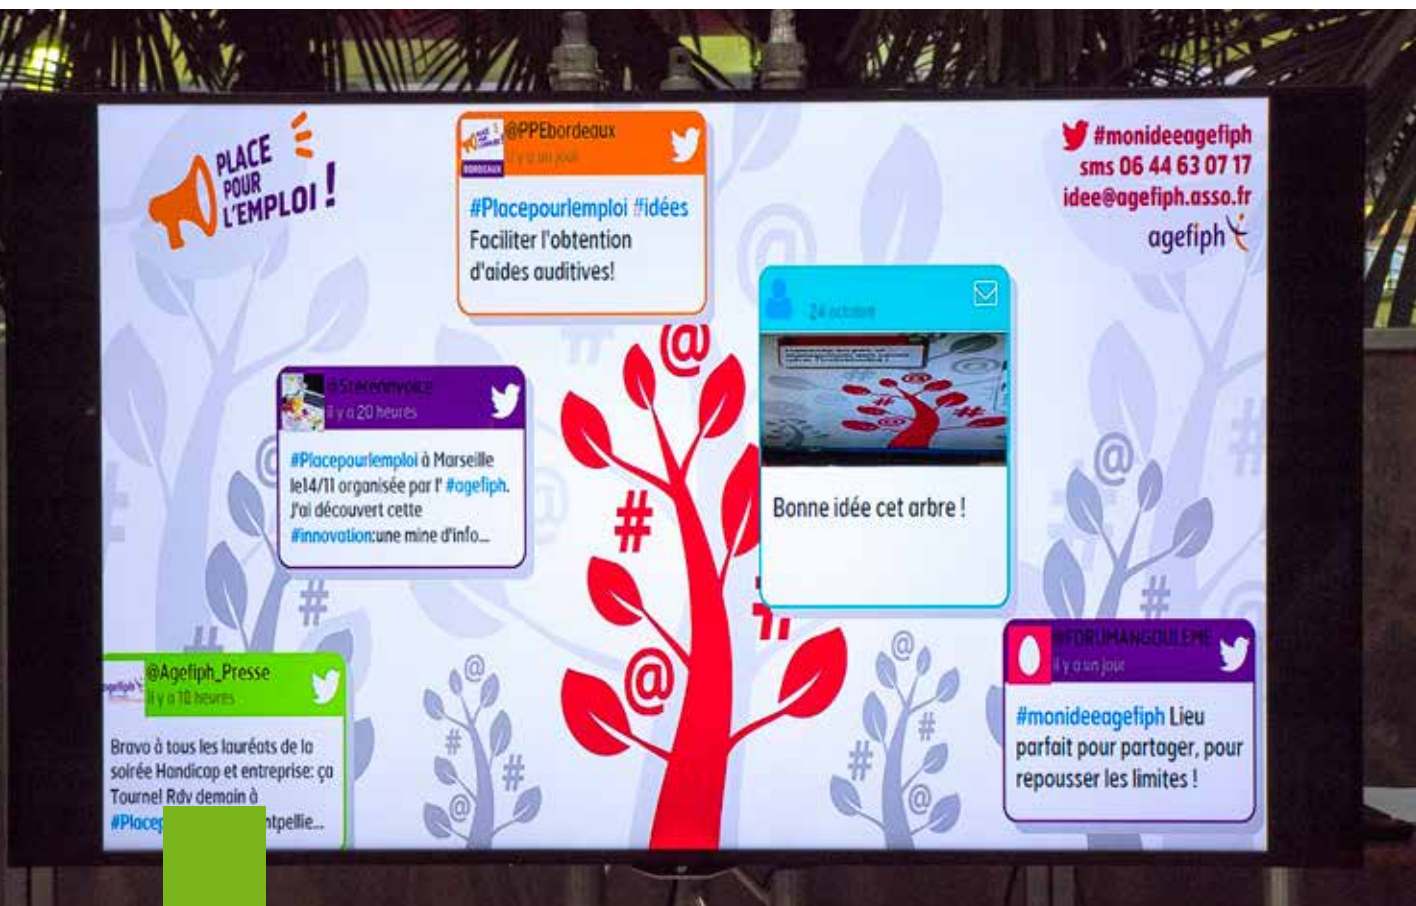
PLACE POUR L'EMPLOI !

@PPEbordeaux
il y a un jour
#Placepourlemploi #idées Faciliter l'obtention d'aides auditives!

#monideeagefiph
sms 06 44 63 07 17
idee@agefiph.asso.fr
agefiph

@Sreenvoice
il y a 20 heures
#Placepourlemploi à Marseille le14/11 organisée par l' #agefiph. J'ai découvert cette #innovation:une mine d'info...

24 octobre
Bonne idée cet arbre !

@Agefiph_Presse
il y a 18 heures
Bravo à tous les lauréats de la soirée Handicap et entreprise: ça Tourne! Rdv demain à #Placep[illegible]ntpellie...

@FORUMANGOULEME
il y a un jour
#monideeagefiph Lieu parfait pour partager, pour repousser les limites !